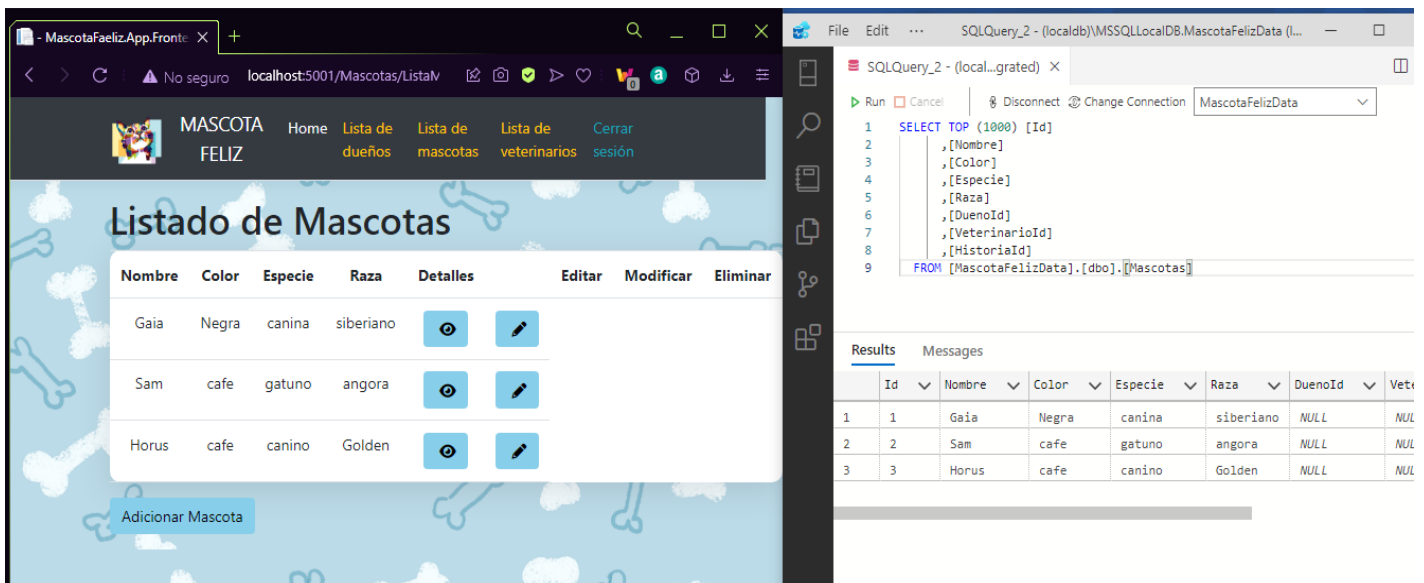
- MascotaFaeliz.App.Fronte ×  +

No seguro  localhost:5001/Mascotas/ListaM

MASCOTA FELIZ  Home  Lista de dueños  Lista de mascotas  Lista de veterinarios  Cerrar sesión

Listado de Mascotas

| Nombre | Color | Especie | Raza | Detalles | | Editar | Modificar | Eliminar |
|---|---|---|---|---|---|---|---|---|
| Gaia | Negra | canina | siberiano | | | | | |
| Sam | cafe | gatuno | angora | | | | | |
| Horus | cafe | canino | Golden | | | | | |

Adicionar Mascota

File  Edit  ···  SQLQuery_2 - (localdb)\MSSQLLocalDB.MascotaFelizData (l...

SQLQuery_2 - (local...grated) ×

Run  Cancel  Disconnect  Change Connection  MascotaFelizData

1 SELECT TOP (1000) [Id]
2 ,[Nombre]
3 ,[Color]
4 ,[Especie]
5 ,[Raza]
6 ,[DuenoId]
7 ,[VeterinarioId]
8 ,[HistoriaId]
9 FROM [MascotaFelizData].[dbo].[Mascotas]

Results  Messages

| | Id | Nombre | Color | Especie | Raza | DuenoId | Vete |
|---|---|---|---|---|---|---|---|
| 1 | 1 | Gaia | Negra | canina | siberiano | NULL | NUL |
| 2 | 2 | Sam | cafe | gatuno | angora | NULL | NUL |
| 3 | 3 | Horus | cafe | canino | Golden | NULL | NUL |